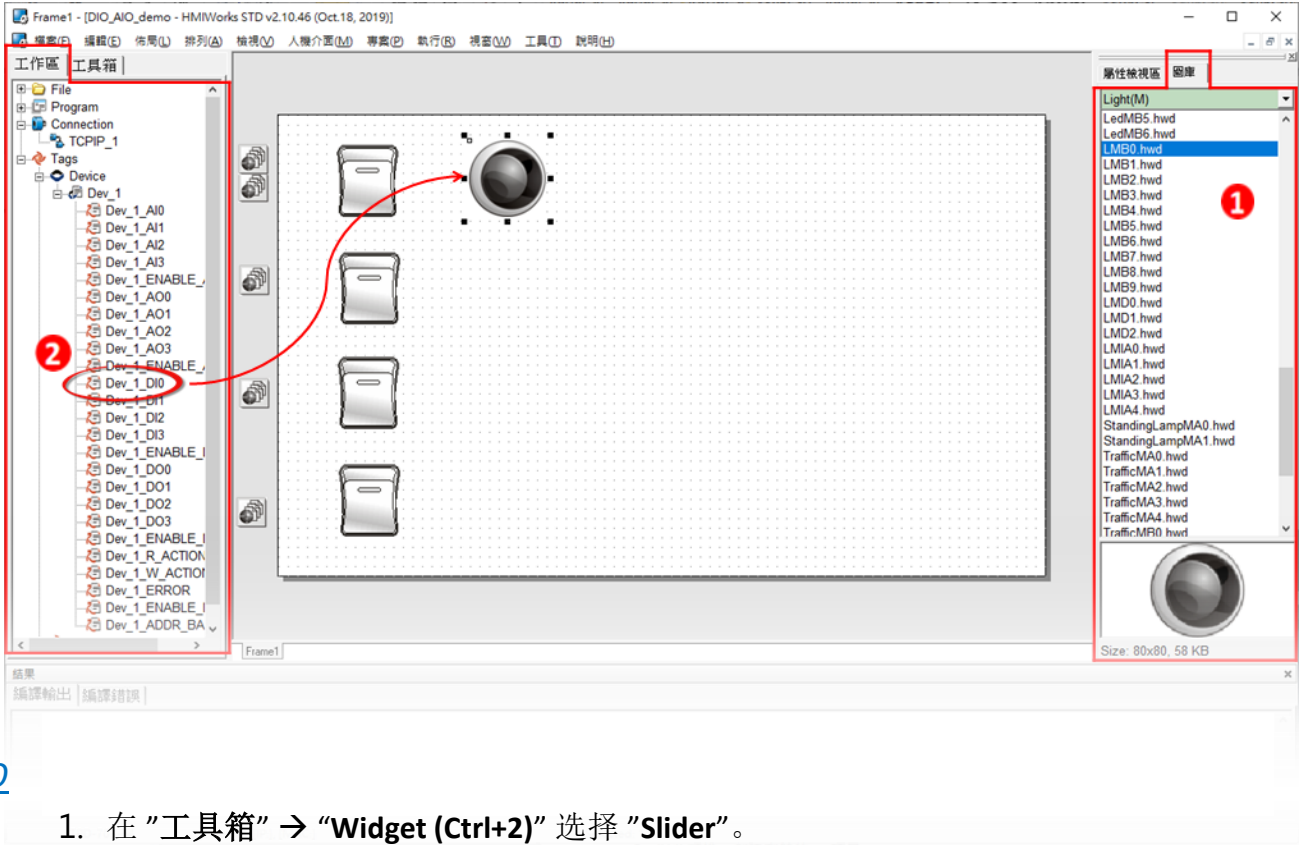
Frame1 - [DIO_AIO_demo - HMIWorks STD v2.10.46 (Oct.18, 2019)]

檔案(F) 編輯(E) 佈局(L) 排列(A) 檢視(V) 人機介面(M) 專案(P) 執行(R) 視窗(W) 工具(T) 說明(H)

工作區 工具箱

File
Program
Connection
TCPIP_1
Tags
Device
Dev_1
Dev_1_AI0
Dev_1_AI1
Dev_1_AI2
Dev_1_AI3
Dev_1_ENABLE_
Dev_1_AO0
Dev_1_AO1
Dev_1_AO2
Dev_1_AO3
Dev_1_ENABLE_
Dev_1_DI0
Dev_1_DI1
Dev_1_DI2
Dev_1_DI3
Dev_1_ENABLE_
Dev_1_DO0
Dev_1_DO1
Dev_1_DO2
Dev_1_DO3
Dev_1_ENABLE_
Dev_1_R_ACTION
Dev_1_W_ACTION
Dev_1_ERROR
Dev_1_ENABLE_
Dev_1_ADDR_BA

2

Frame1

屬性檢視區 圖庫

Light(M)
LedMB5.hwd
LedMB6.hwd
LMB0.hwd
LMB1.hwd
LMB2.hwd
LMB3.hwd
LMB4.hwd
LMB5.hwd
LMB6.hwd
LMB7.hwd
LMB8.hwd
LMB9.hwd
LMD0.hwd
LMD1.hwd
LMD2.hwd
LMIA0.hwd
LMIA1.hwd
LMIA2.hwd
LMIA3.hwd
LMIA4.hwd
StandingLampMA0.hwd
StandingLampMA1.hwd
TrafficMA0.hwd
TrafficMA1.hwd
TrafficMA2.hwd
TrafficMA3.hwd
TrafficMA4.hwd
TrafficMB0.hwd

1

Size: 80x80, 58 KB

結果
編譯輸出 編譯錯誤

2

1. 在 "工具箱" → "Widget (Ctrl+2)" 选择 "Slider"。